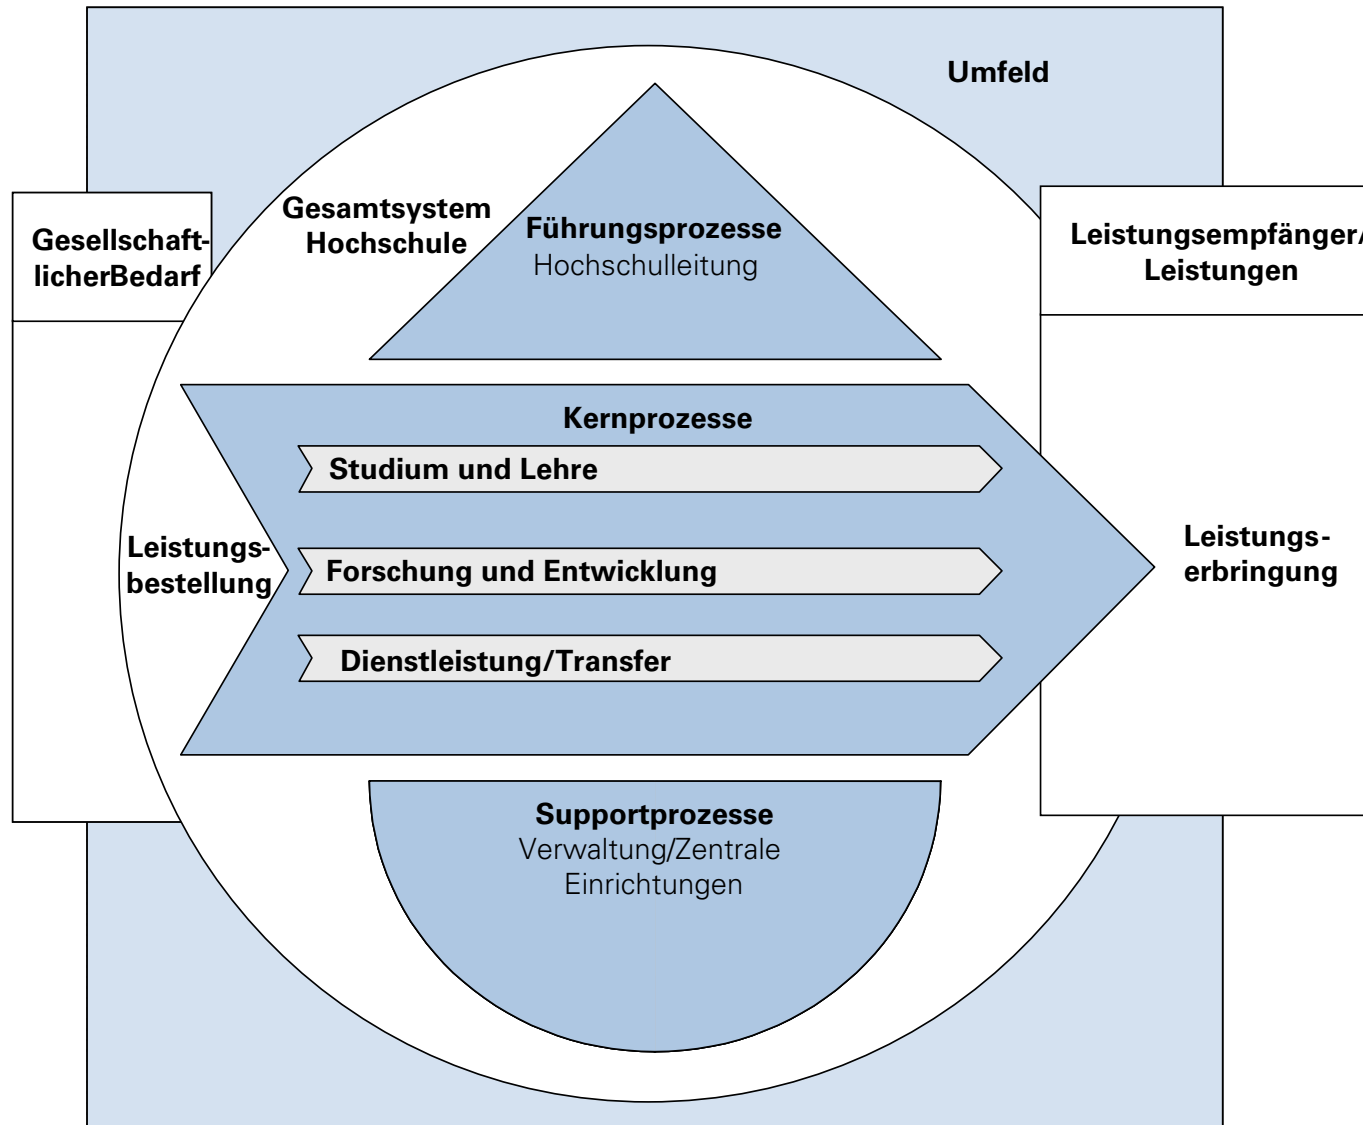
Umfeld

Gesellschaft-licherBedarf

Gesamtsystem Hochschule

Führungsprozesse
Hochschulleitung

Leistungsempfänger/ Leistungen

Kernprozesse

Studium und Lehre

Leistungs-bestellung

Forschung und Entwicklung

Leistungs-erbringung

Dienstleistung/Transfer

Supportprozesse
Verwaltung/Zentrale Einrichtungen